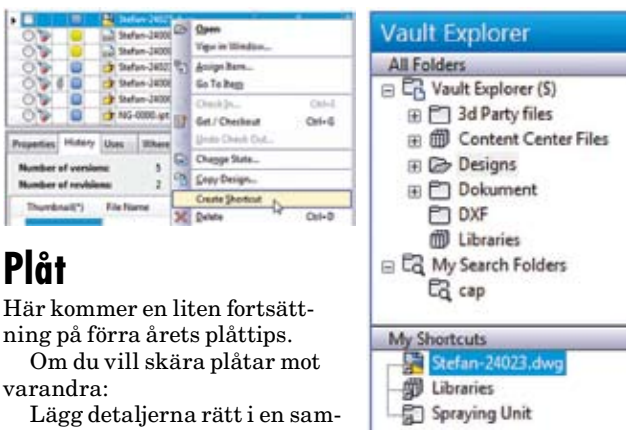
Stefan-24023
Stefan-2400
Stefan-2400
Stefan-2402
Stefan-2400
Stefan-2400
NG-0000.ipt

Open
View in Window...
Assign Item...
Go To Item
Check In... Ctrl+I
Get / Checkout Ctrl+G
Undo Check Out...
Change State...
Copy Design...
Create Shortcut
Delete Ctrl+D

Properties History Uses Where
Number of versions: 5
Number of revisions: 2
Thumbnail(*) File Name

Plåt

Här kommer en liten fortsättning på förra årets plåttips.

Om du vill skära plåtar mot varandra:

Lägg detaljerna rätt i en sam-

Vault Explorer
All Folders
Vault Explorer (S)
3d Party files
Content Center Files
Designs
Dokument
DXF
Libraries
My Search Folders
cap

My Shortcuts
Stefan-24023.dwg
Libraries
Spraying Unit